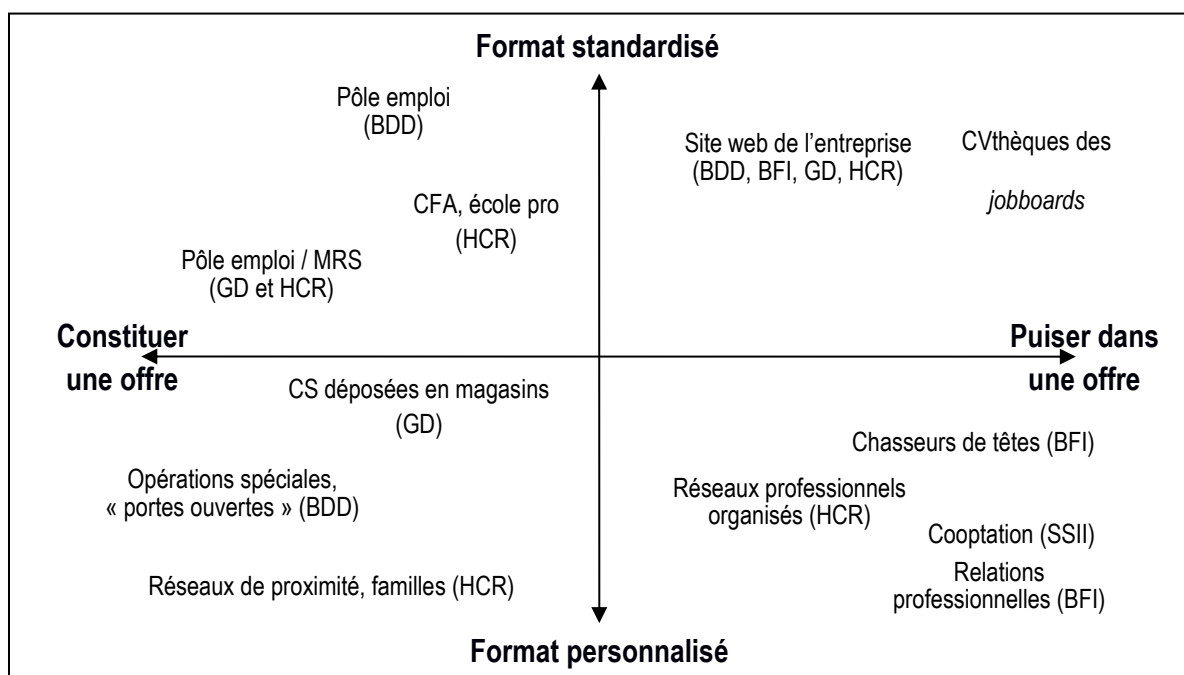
Format standardisé

Pôle emploi (BDD)

Site web de l'entreprise (BDD, BFI, GD, HCR)

CVthèques des *jobboards*

CFA, école pro (HCR)

Pôle emploi / MRS (GD et HCR)

Constituer une offre

Puiser dans une offre

CS déposées en magasins (GD)

Chasseurs de têtes (BFI)

Opérations spéciales, « portes ouvertes » (BDD)

Réseaux professionnels organisés (HCR)

Cooptation (SSII)

Relations professionnelles (BFI)

Réseaux de proximité, familles (HCR)

Format personnalisé